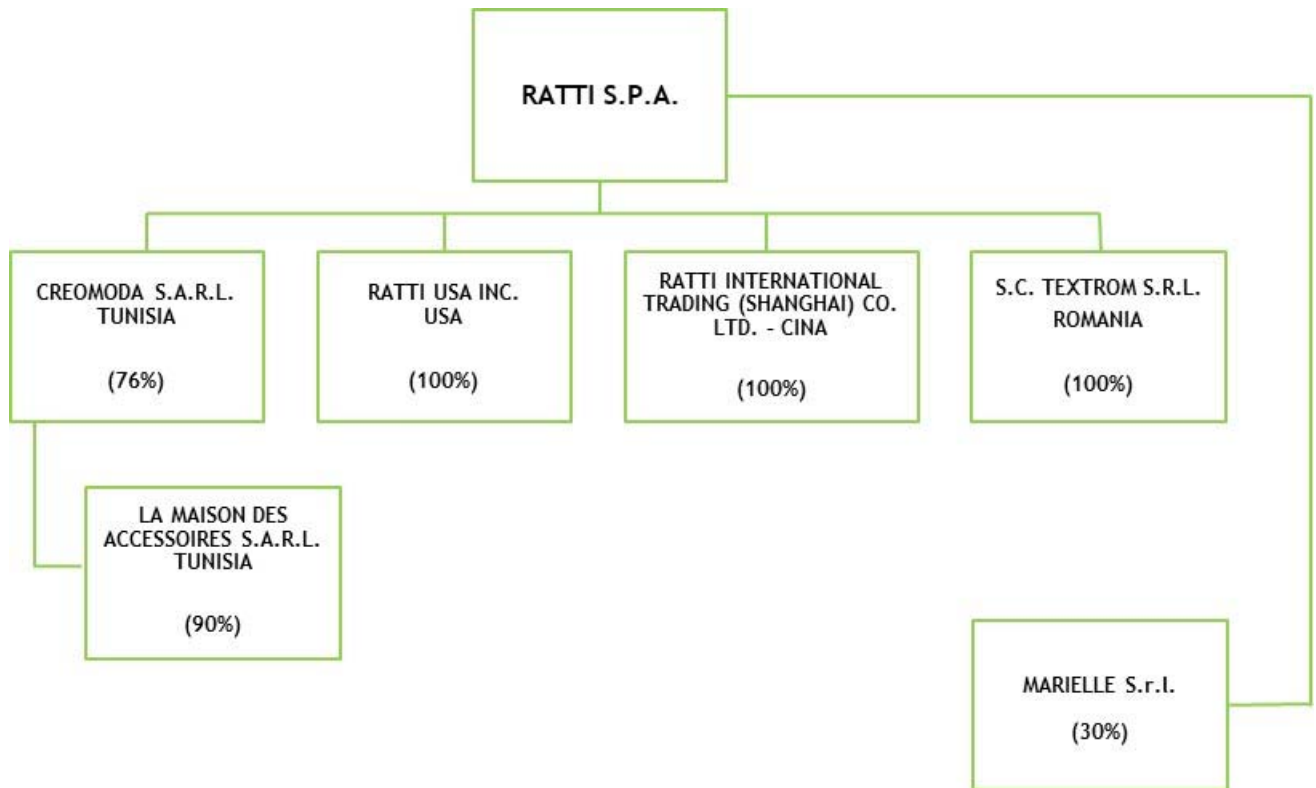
RATTI S.P.A.

CREOMODA S.A.R.L.
TUNISIA

(76%)

RATTI USA INC.
USA

(100%)

RATTI INTERNATIONAL TRADING (SHANGHAI) CO. LTD. - CINA

(100%)

S.C. TEXTROM S.R.L.
ROMANIA

(100%)

LA MAISON DES ACCESSOIRES S.A.R.L.
TUNISIA

(90%)

MARIELLE S.r.l.

(30%)